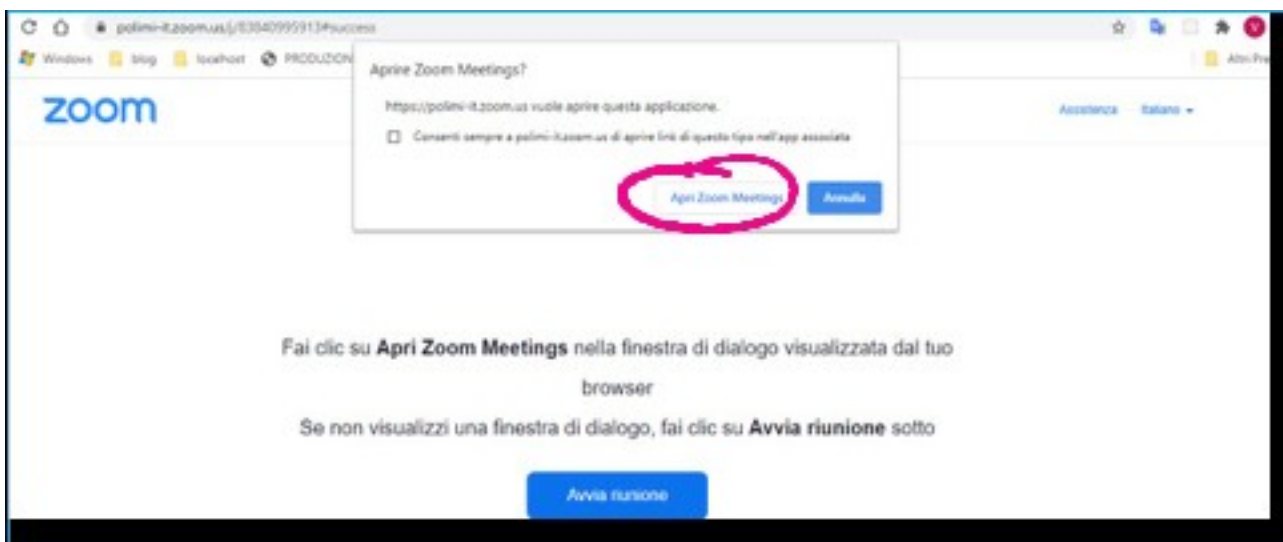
polimi-it.zoom.us/j/83840995913#success

Windows blog localhost PRODUZION

Altri Pre

zoom

Aprire Zoom Meetings?

https://polimi-it.zoom.us vuole aprire questa applicazione.

Consenti sempre a polimi-it.zoom.us di aprire link di questo tipo nell'app associata

Apri Zoom Meetings

Annulla

Assistenza Italiano

Fai clic su **Apri Zoom Meetings** nella finestra di dialogo visualizzata dal tuo browser

Se non visualizzi una finestra di dialogo, fai clic su **Avvia riunione** sotto

Avvia riunione